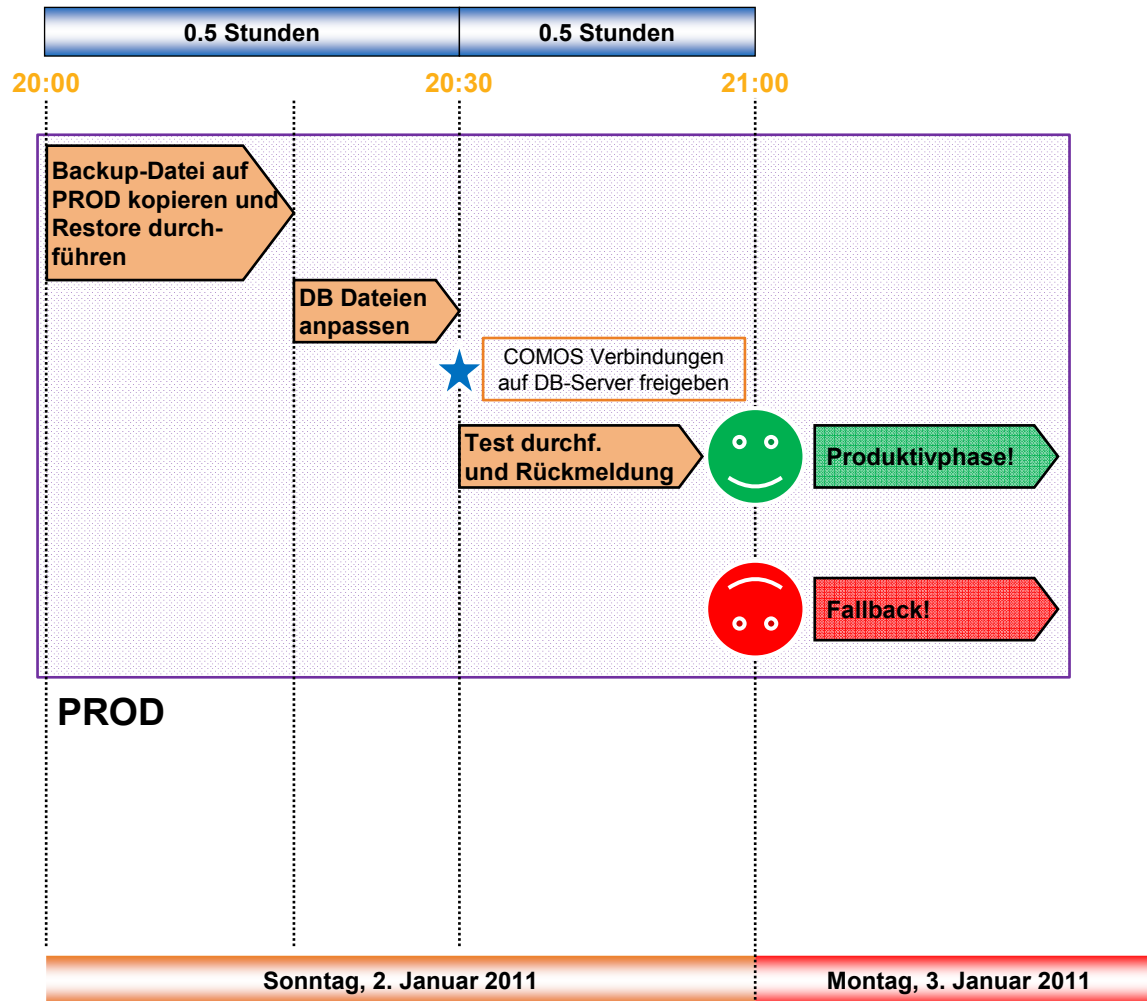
0.5 Stunden
0.5 Stunden

20:00
20:30
21:00

Backup-Datei auf PROD kopieren und Restore durchführen

DB Dateien anpassen

COMOS Verbindungen auf DB-Server freigeben

Test durchf. und Rückmeldung

Produktivphase!

Fallback!

PROD

Sonntag, 2. Januar 2011
Montag, 3. Januar 2011